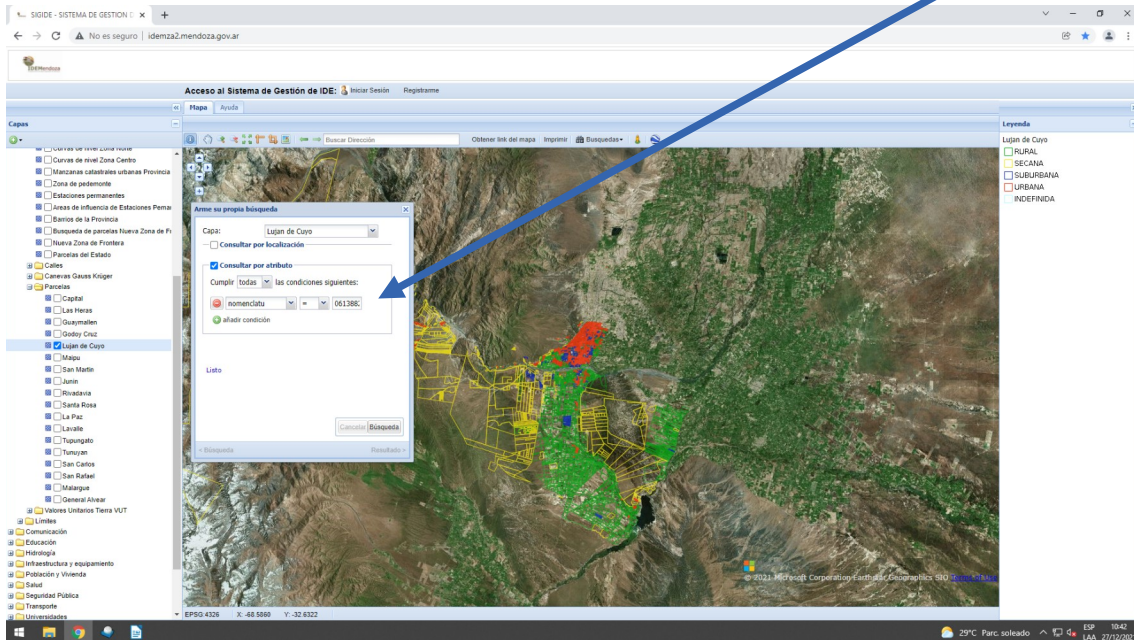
SIGIDE - SISTEMA DE GESTION D ×
+
No es seguro | idemza2.mendoza.gov.ar
IDEMendoza
Acceso al Sistema de Gestión de IDE: Iniciar Sesión Registrarme
Mapa Ayuda
Capas
Curvas de nivel Zona Norte
Curvas de nivel Zona Centro
Manzanas catastrales urbanas Provincia
Zona de pedemonte
Estaciones permanentes
Areas de influencia de Estaciones Perma
Barrios de la Provincia
Busqueda de parcelas Nueva Zona de Fr
Nueva Zona de Frontera
Parcelas del Estado
Calles
Canevas Gauss Krüger
Parcelas
Capital
Las Heras
Guaymallen
Godoy Cruz
Lujan de Cuyo
Maipu
San Martin
Junin
Rivadavia
Santa Rosa
La Paz
Lavalle
Tupungato
Tunuyan
San Carlos
San Rafael
Malargue
General Alvear
Valores Unitarios Tierra VUT
Límites
Comunicación
Educación
Hidrología
Infraestructura y equipamiento
Población y Vivienda
Salud
Seguridad Pública
Transporte
Universidades
Buscar Dirección
Obtener link del mapa Imprimir Busquedas
Arme su propia búsqueda
Capa: Lujan de Cuyo
Consultar por localización
Consultar por atributo
Cumplir todas las condiciones siguientes:
nomenclatu = 0613883
añadir condición
Listo
Cancelar Búsqueda
« Búsqueda Resultado »
© 2021 Microsoft Corporation Earthstar Geographics SIO Terms of Use
EPSG 4326 X: -68.5860 Y: -32.6322
Leyenda
Lujan de Cuyo
RURAL
SECANA
SUBURBANA
URBANA
INDEFINIDA
29°C Parc. soleado ESP LAA 10:42 27/12/202